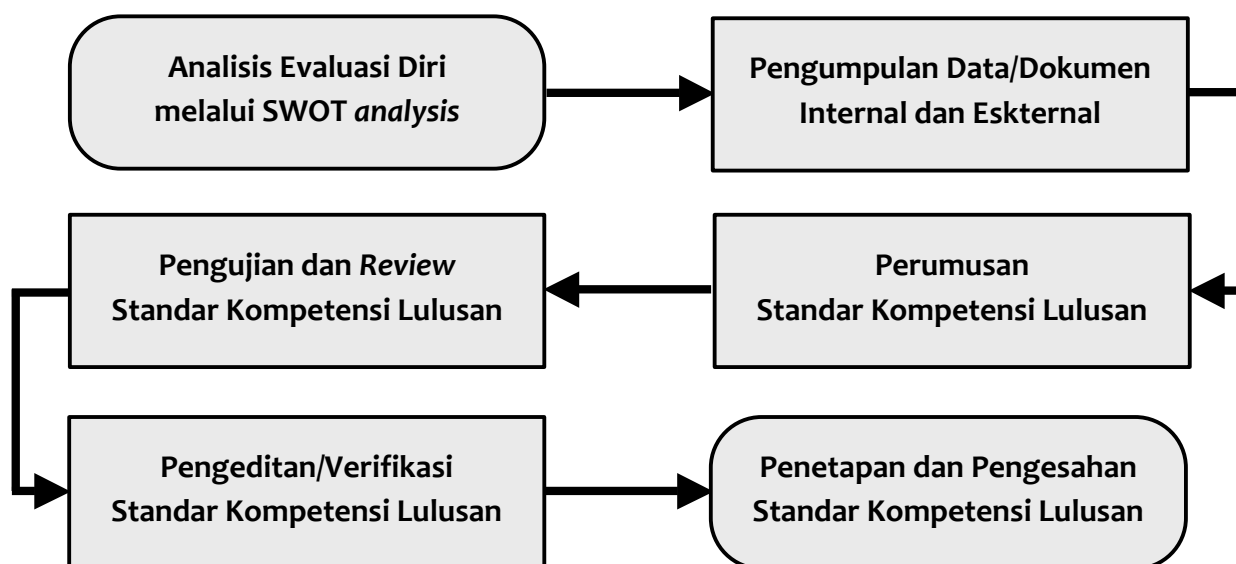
Analisis Evaluasi Diri melalui SWOT *analysis*

Pengumpulan Data/Dokumen Internal dan Eskternal

Perumusan Standar Kompetensi Lulusan

Pengujian dan *Review* Standar Kompetensi Lulusan

Pengeditan/Verifikasi Standar Kompetensi Lulusan

Penetapan dan Pengesahan Standar Kompetensi Lulusan